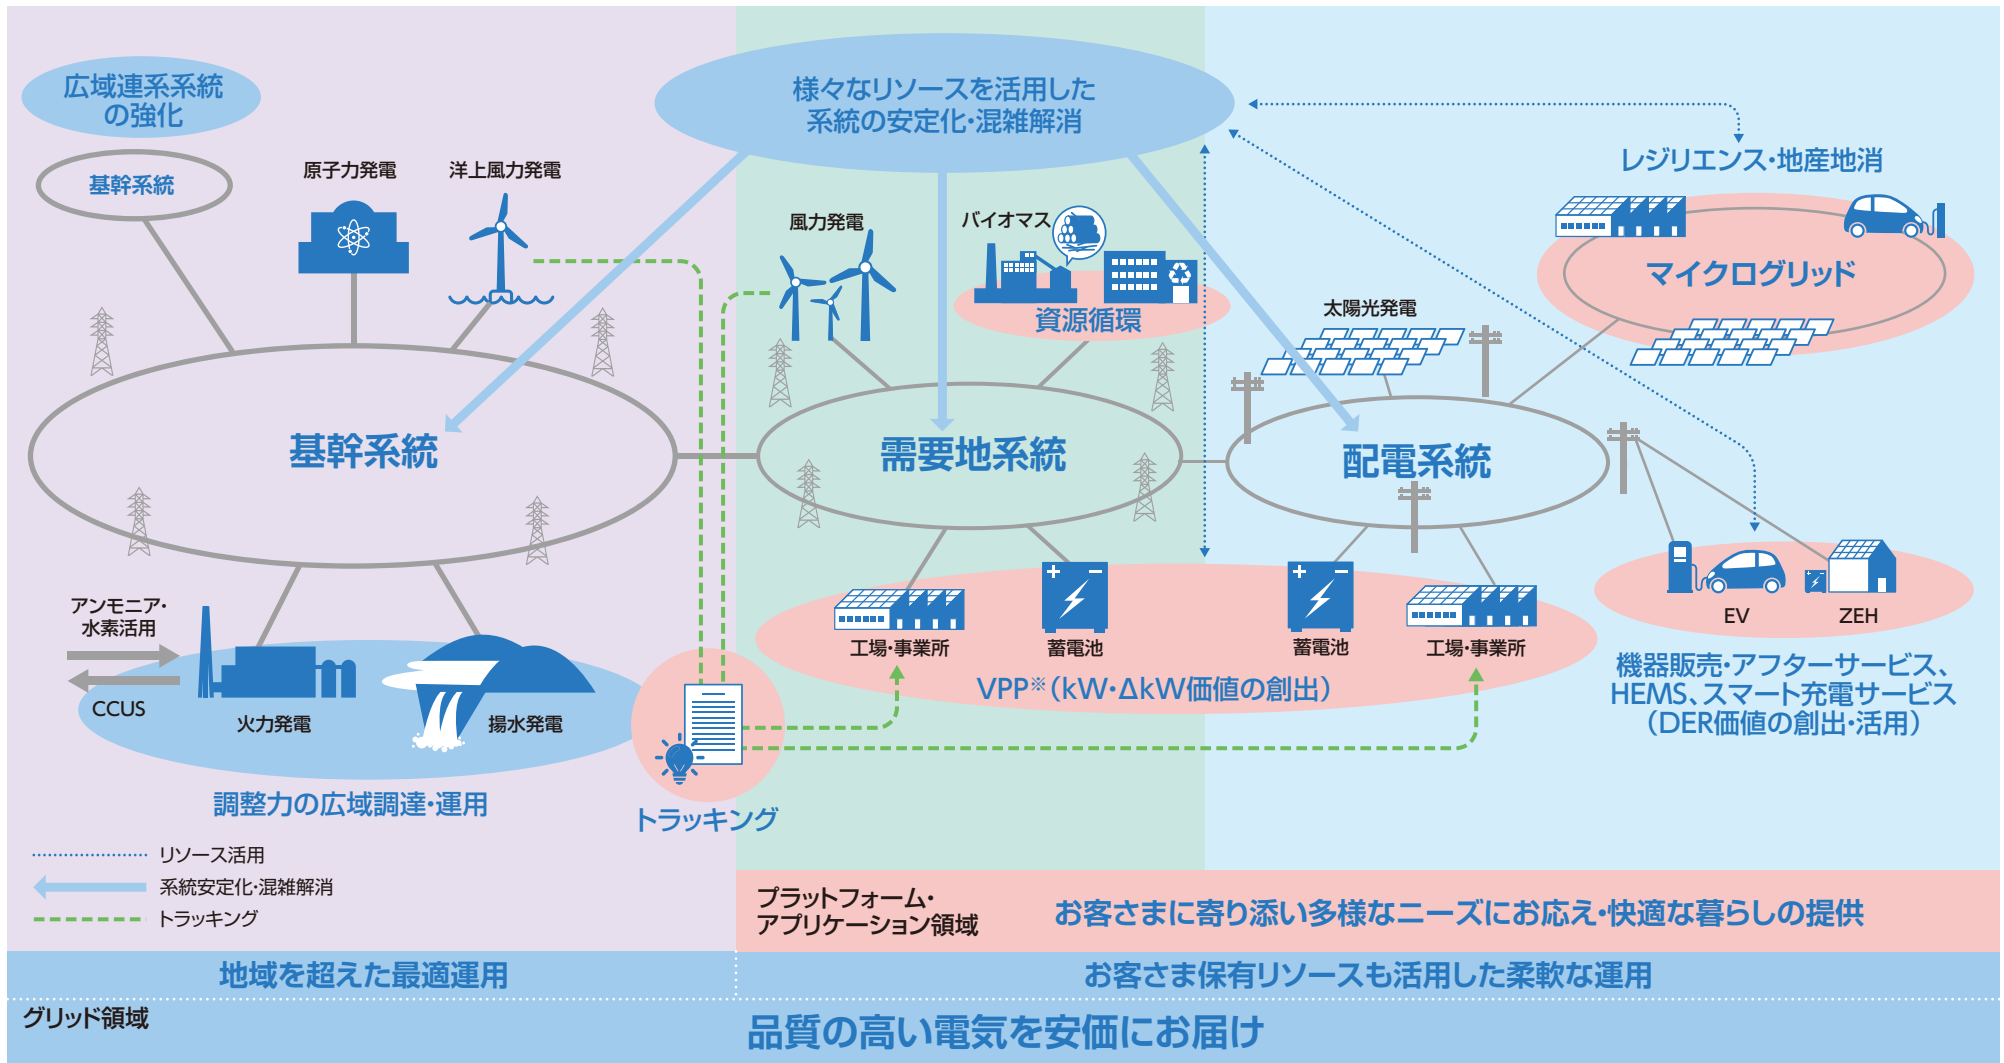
広域連系系統の強化

基幹系統

原子力発電

洋上風力発電

様々なリソースを活用した系統の安定化･混雑解消

レジリエンス･地産地消

風力発電

バイオマス

資源循環

マイクログリッド

太陽光発電

基幹系統

需要地系統

配電系統

アンモニア･水素活用

CCUS

火力発電

揚水発電

工場･事業所

蓄電池

蓄電池

工場･事業所

EV

ZEH

VPP※（kW･ΔkW価値の創出）

機器販売･アフターサービス、HEMS､スマート充電サービス（DER価値の創出･活用）

調整力の広域調達･運用

トラッキング

リソース活用

系統安定化･混雑解消

トラッキング

プラットフォーム･アプリケーション領域

お客さまに寄り添い多様なニーズにお応え･快適な暮らしの提供

地域を超えた最適運用

お客さま保有リソースも活用した柔軟な運用

グリッド領域

品質の高い電気を安価にお届け